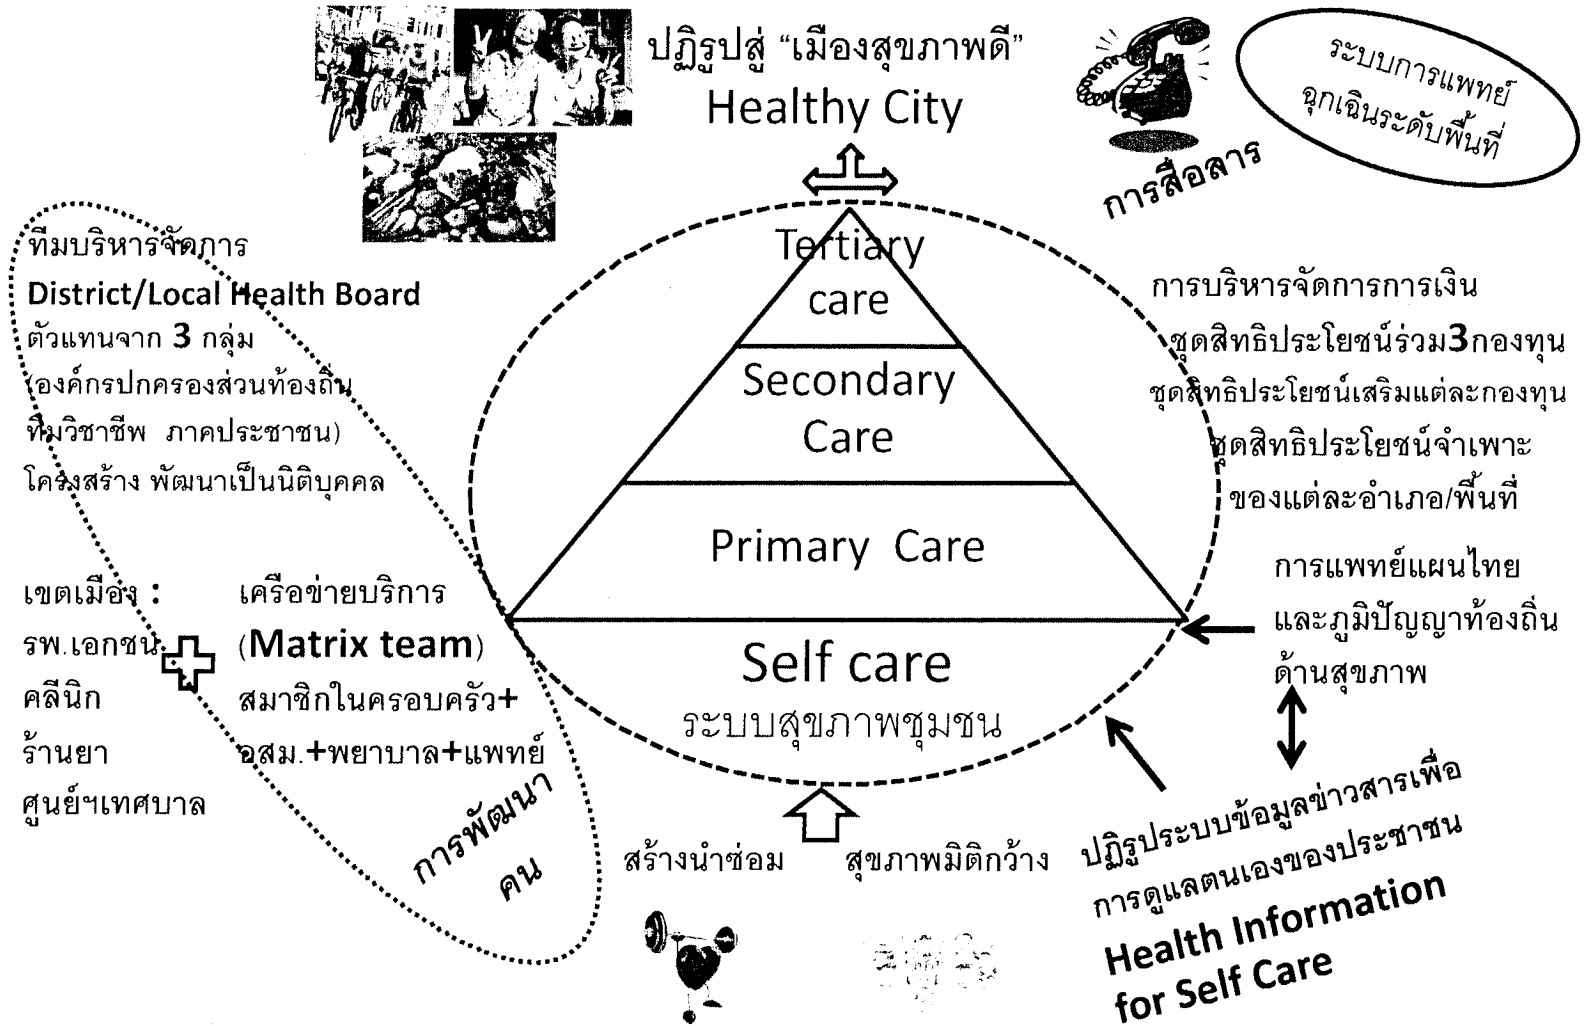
ปฏิรูปสู่ "เมืองสุขภาพดี"
Healthy City

ระบบการแพทย์ฉุกเฉินระดับพื้นที่

การสื่อสาร

ทีมบริหารจัดการ
District/Local Health Board
ตัวแทนจาก 3 กลุ่ม
(องค์กรปกครองส่วนท้องถิ่น ทีมวิชาชีพ ภาคประชาชน)
โครงสร้าง พัฒนาเป็นนิติบุคคล

Tertiary care
Secondary Care
Primary Care
Self care
ระบบสุขภาพชุมชน

การบริหารจัดการการเงิน
ชุดสิทธิประโยชน์ร่วม3กองทุน
ชุดสิทธิประโยชน์เสริมแต่ละกองทุน
ชุดสิทธิประโยชน์จำเพาะของแต่ละอำเภอ/พื้นที่

เขตเมือง :
รพ.เอกชน
คลีนิก
ร้านยา
ศูนย์ฯเทศบาล

เครือข่ายบริการ
(Matrix team)
สมาชิกในครอบครัว+
อสม.+พยาบาล+แพทย์

การพัฒนาคน

การแพทย์แผนไทยและภูมิปัญญาท้องถิ่นด้านสุขภาพ

สร้างนำซ่อม
สุขภาพมิติกว้าง

ปฏิรูประบบข้อมูลข่าวสารเพื่อการดูแลตนเองของประชาชน
Health Information for Self Care